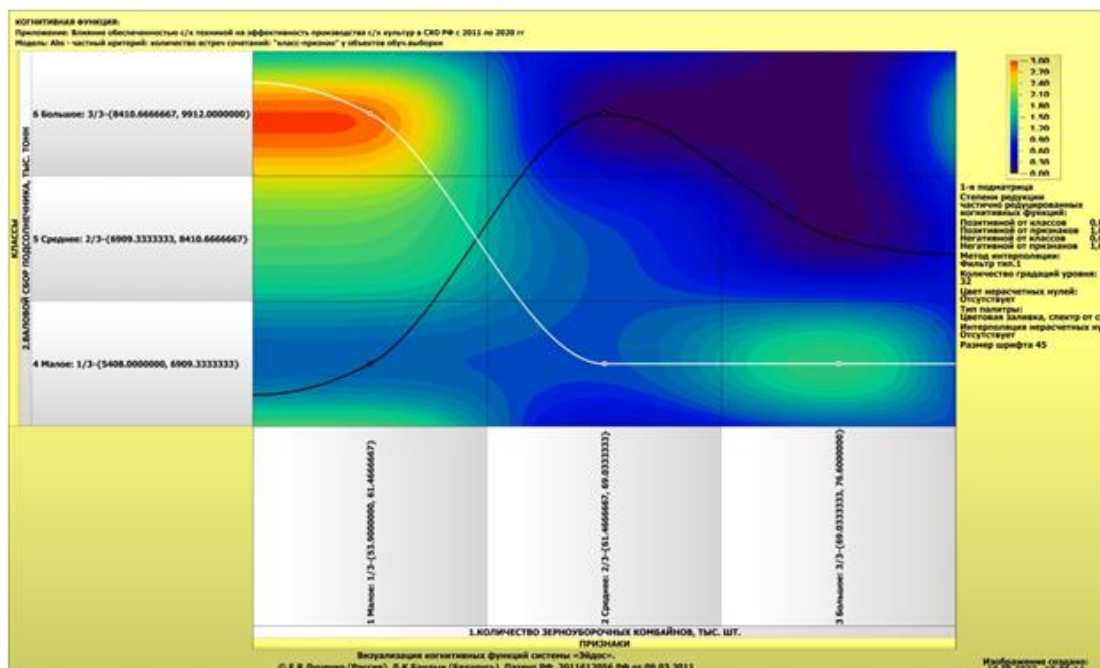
КОГНИТИВНАЯ ФУНКЦИЯ:
Приложение: Влияние обеспеченности с/х техникой на эффективность производства с/х культур в СКО РФ с 2011 по 2020 гг
Модель: Abs - частный критерий: количество встреч сочетаний: "класс-признак" у объектов обуч.выборки

КЛАССЫ
2.ВАЛОВОЙ СБОР ПОДСОЛНЕЧНИКА, ТЫС. ТОНН

6 Большое: 3/3-{8410.6666667, 9912.0000000}
5 Среднее: 2/3-{6909.3333333, 8410.6666667}
4 Малое: 1/3-{5408.0000000, 6909.3333333}

1 Малое: 1/3-{53.9000000, 61.4666667}
2 Среднее: 2/3-{61.4666667, 69.0333333}
3 Большое: 3/3-{69.0333333, 76.6000000}

1.КОЛИЧЕСТВО ЗЕРНОУБОРОЧНЫХ КОМБАЙНОВ, ТЫС. ШТ.
ПРИЗНАКИ

3.00
2.70
2.40
2.10
1.80
1.50
1.20
0.90
0.60
0.30
0.00

1-я подматрица
Степень редукции частично редуцированных когнитивных функций:
Позитивной от классов
Позитивной от признаков
Негативной от классов
Негативной от признаков
Метод интерполяции:
Фильтр тип.1
Количество градаций уровня:
32
Цвет нерасчетных нулей:
Отсутствует
Тип палитры:
Цветовая заливка, спектр от с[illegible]
Интерполяция нерасчетных ну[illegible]
Отсутствует
Размер шрифта 45

Визуализация когнитивных функций системы «Эйдос».
© Е.В.Луценко (Россия), Д.К.Бандык (Беларусь). Патент РФ. 2011612054 РФ от 09.03.2011

Изображение создано:
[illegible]